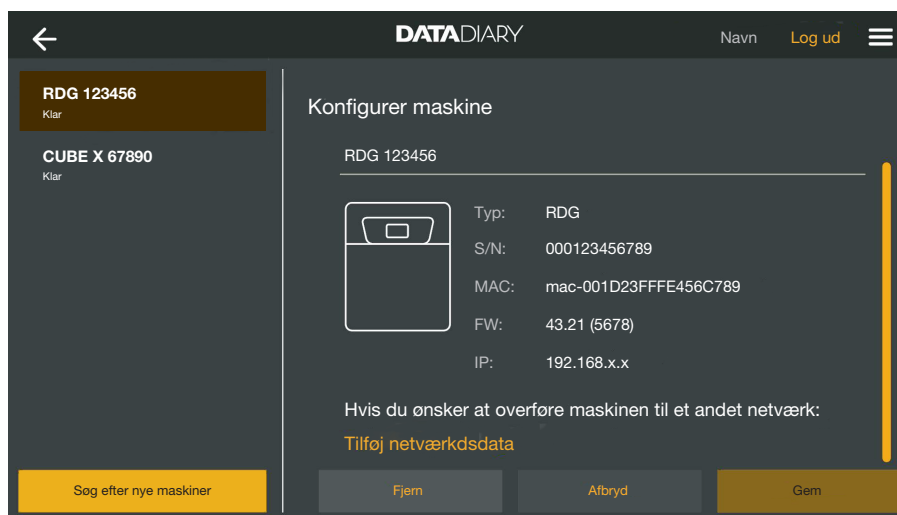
DATADIARY

Navn Log ud

RDG 123456
Klar

CUBE X 67890
Klar

Søg efter nye maskiner

Konfigurer maskine

RDG 123456

Typ: RDG
S/N: 000123456789
MAC: mac-001D23FFFE456C789
FW: 43.21 (5678)
IP: 192.168.x.x

Hvis du ønsker at overføre maskinen til et andet netværk:

Tilføj netværkdsdata

Fjern Afbryd Gem